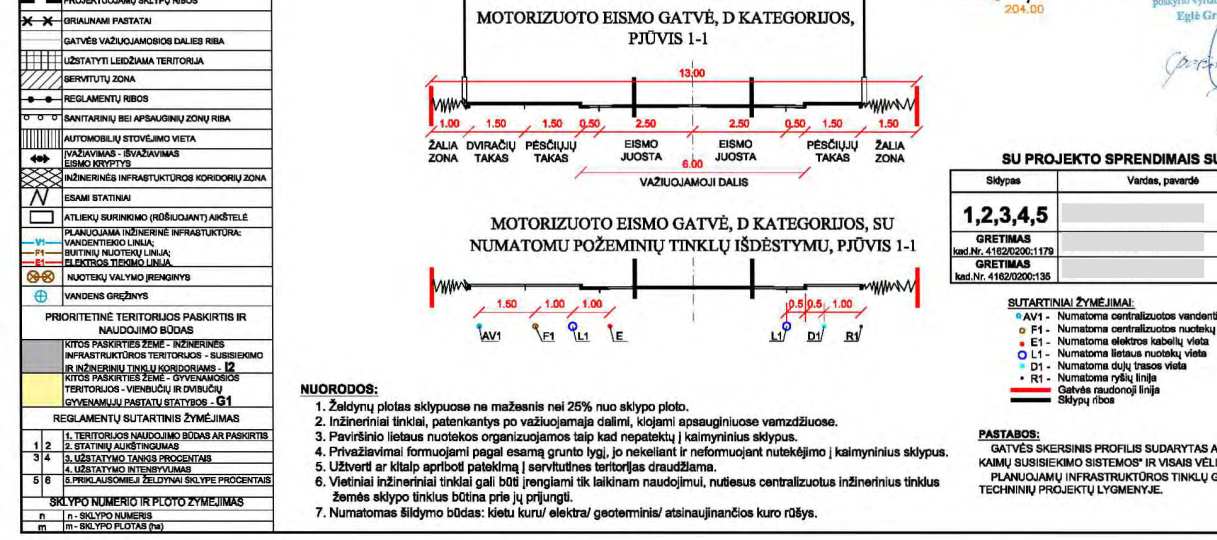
PROJEKTUOJAMŲ SKLYPŲ RIBOS
GRIAUNAMI PASTATAI
GATVĖS VAŽIUOJAMOSIOS DALIES RIBA
UŽSTATYTI LEIDŽIAMA TERITORIJA
SERVITUTŲ ZONA
REGLAMENTŲ RIBOS
SANITARINIŲ BEI APSAUGINIŲ ZONŲ RIBA
AUTOMOBILIŲ STOVĖJIMO VIETA
ĮVAŽIAVIMAS - IŠVAŽIAVIMAS EISMO KRYPTYS
INŽINERINĖS INFRASTRUKTŪROS KORIDORIŲ ZONA
ESAMI STATINIAI
ATLIEKŲ SURINKIMO (RŪŠIUOJANT) AIKŠTELĖ
PLANUOJAMA INŽINERINĖ INFRASTRUKTŪRA:
V1 VANDENTIEKIO LINIJA;
F1 BUITINIŲ NUOTEKŲ LINIJA;
E1 ELEKTROS TIEKIMO LINIJA
NUOTEKŲ VALYMO ĮRENGINYS
VANDENS GRĘŽINYS
PRIORITETINĖ TERITORIJOS PASKIRTIS IR NAUDOJIMO BŪDAS
KITOS PASKIRTIES ŽEMĖ - INŽINERINĖS INFRASTRUKTŪROS TERITORIJOS - SUSISIEKIMO IR INŽINERINIŲ TINKLŲ KORIDORIAMS - I2
KITOS PASKIRTIES ŽEMĖ - GYVENAMOSIOS TERITORIJOS - VIENBUČIŲ IR DVIBUČIŲ GYVENAMŲJŲ PASTATŲ STATYBOS - G1
REGLAMENTŲ SUTARTINIS ŽYMĖJIMAS
| | | |
|---|---|---|
| 1 | 2 | 1. TERITORIJOS NAUDOJIMO BŪDAS AR PASKIRTIS 2. STATINIŲ AUKŠTINGUMAS |
| 3 | 4 | 3. UŽSTATYMO TANKIS PROCENTAIS 4. UŽSTATYMO INTENSYVUMAS |
| 5 | 6 | 5. PRIKLAUSOMIEJI ŽELDYNAI SKLYPE PROCENTAIS |
SKLYPO NUMERIO IR PLOTO ŽYMĖJIMAS
n | n - SKLYPO NUMERIS
m | m - SKLYPO PLOTAS (ha)

MOTORIZUOTO EISMO GATVĖ, D KATEGORIJOS, PJŪVIS 1-1
13.00
1.00 1.50 1.50 0.50 2.50 2.50 0.50 1.50 1.50
ŽALIA ZONA DVIRAČIŲ TAKAS PĖSČIŲJŲ TAKAS EISMO JUOSTA 6.00 EISMO JUOSTA PĖSČIŲJŲ TAKAS ŽALIA ZONA
VAŽIUOJAMOJI DALIS

MOTORIZUOTO EISMO GATVĖ, D KATEGORIJOS, SU NUMATOMU POŽEMINIŲ TINKLŲ IŠDĖSTYMU, PJŪVIS 1-1
1.50 1.00 1.00 0.5 0.5 1.00
AV1 F1 L1 E L1 D1 R1

NUORODOS:
1. Želdynų plotas sklypuose ne mažesnis nei 25% nuo sklypo ploto.
2. Inžineriniai tinklai, patenkantys po važiuojamąja dalimi, klojami apsauginiuose vamzdžiuose.
3. Paviršinio lietaus nuotekos organizuojamos taip kad nepatektų į kaimyninius sklypus.
4. Privažiavimai formuojami pagal esamą grunto lygį, jo nekeliant ir neformuojant nutekėjimo į kaimyninius sklypus.
5. Užtverti ar kitaip apriboti pateklmą į servitutines teritorijas draudžiama.
6. Vietiniai inžineriniai tinklai gali būti įrengiami tik laikinam naudojimui, nutiesus centralizuotus inžinerinius tinklus žemės sklypo tinklus būtina prie jų prijungti.
7. Numatomas šildymo būdas: kietu kuru/ elektra/ geoterminis/ atsinaujinančios kuro rūšys.

204.00
poskyrio vyriaus
Eglė Gr

SU PROJEKTO SPRENDIMAIS SU
| Sklypas | Vardas, pavardė |
|---|---|
| 1,2,3,4,5 | |
| GRETIMAS kad.Nr. 4162/0200:1179 | |
| GRETIMAS kad.Nr. 4162/0200:135 | |

SUTARTINIAI ŽYMĖJIMAI:
AV1 - Numatoma centralizuotos vandent
F1 - Numatoma centralizuotos nuotekų
E1 - Numatoma elektros kabelių vieta
L1 - Numatoma lietaus nuotekų vieta
D1 - Numatoma dujų trasos vieta
R1 - Numatoma ryšių linija
Gatvės raudonoji linija
Sklypų ribos

PASTABOS:
GATVĖS SKERSINIS PROFILIS SUDARYTAS A KAIMŲ SUSISIEKIMO SISTEMOS" IR VISAIS VĖL
PLANUOJAMŲ INFRASTRUKTŪROS TINKLŲ G TECHNINIŲ PROJEKTŲ LYGMENYJE.